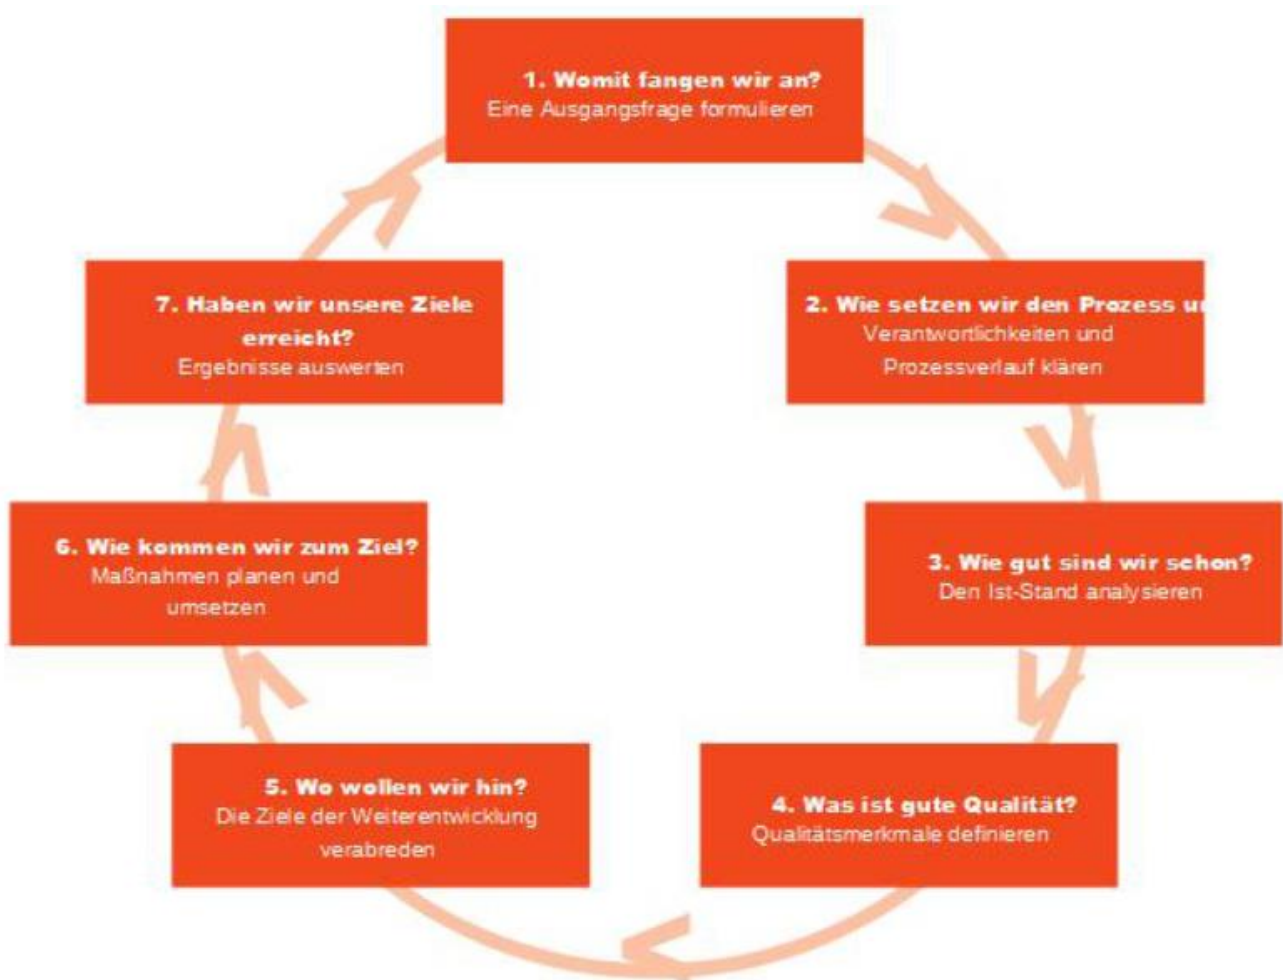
1. Womit fangen wir an?
Eine Ausgangsfrage formulieren

2. Wie setzen wir den Prozess u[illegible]
Verantwortlichkeiten und Prozessverlauf klären

3. Wie gut sind wir schon?
Den Ist-Stand analysieren

4. Was ist gute Qualität?
Qualitätsmerkmale definieren

5. Wo wollen wir hin?
Die Ziele der Weiterentwicklung verabreden

6. Wie kommen wir zum Ziel?
Maßnahmen planen und umsetzen

7. Haben wir unsere Ziele erreicht?
Ergebnisse auswerten